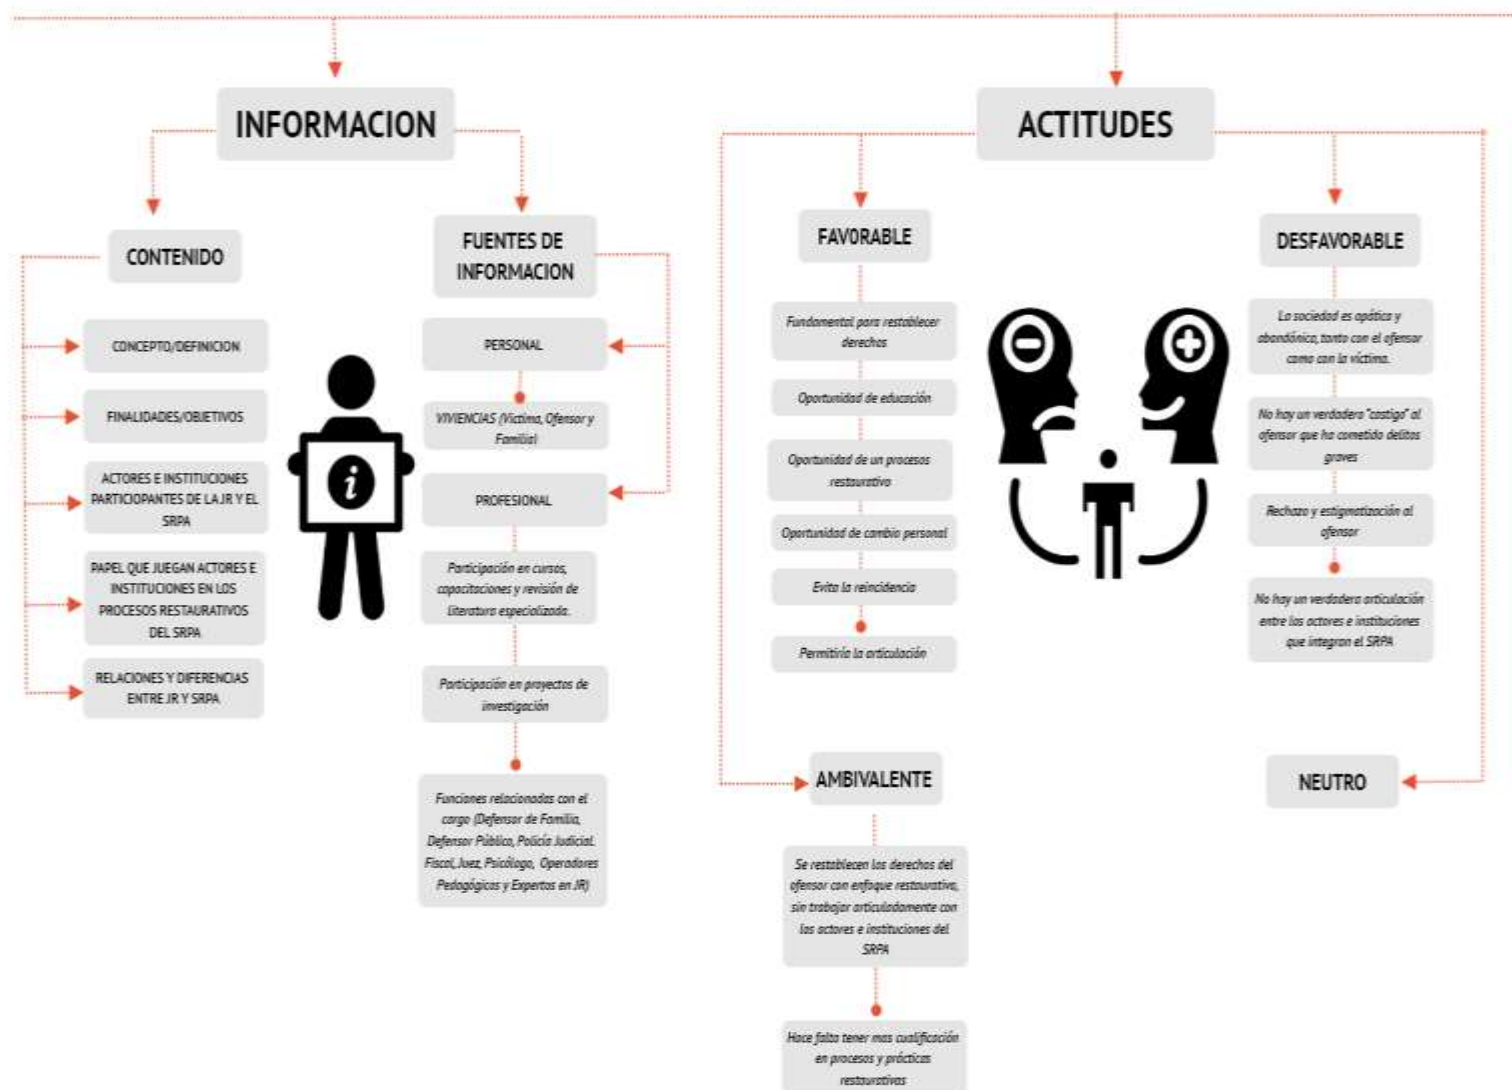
INFORMACION

CONTENIDO

CONCEPTO/DEFINICION

FINALIDADES/OBJETIVOS

ACTORES E INSTITUCIONES PARTICIOPANTES DE LA JR Y EL SRPA

PAPEL QUE JUEGAN ACTORES E INSTITUCIONES EN LOS PROCESOS RESTAURATIVOS DEL SRPA

RELACIONES Y DIFERENCIAS ENTRE JR Y SRPA

FUENTES DE INFORMACION

PERSONAL

VIVIENCIAS (Victima, Ofensor y Familia)

PROFESIONAL

Participación en cursos, capacitaciones y revisión de literatura especializada.

Participación en proyectos de investigación

Funciones relacionadas con el cargo (Defensor de Familia, Defensor Público, Policía Judicial. Fiscal, Juez, Psicólogo, Operadores Pedagógicos y Expertos en JR)

ACTITUDES

FAVORABLE

Fundamental para restablecer derechos

Oportunidad de educación

Oportunidad de un procesos restaurativo

Oportunidad de cambio personal

Evita la reincidencia

Permitiría la articulación

DESFAVORABLE

La sociedad es apática y abandónica, tanto con el ofensor como con la víctima.

No hay un verdadero "castigo" al ofensor que ha cometido delitos graves

Rechazo y estigmatización al ofensor

No hay un verdadera articulación entre los actores e instituciones que integran el SRPA

AMBIVALENTE

Se restablecen los derechos del ofensor con enfoque restaurativo, sin trabajar articuladamente con los actores e instituciones del SRPA

Hace falta tener mas cualificación en procesos y prácticas restaurativas

NEUTRO